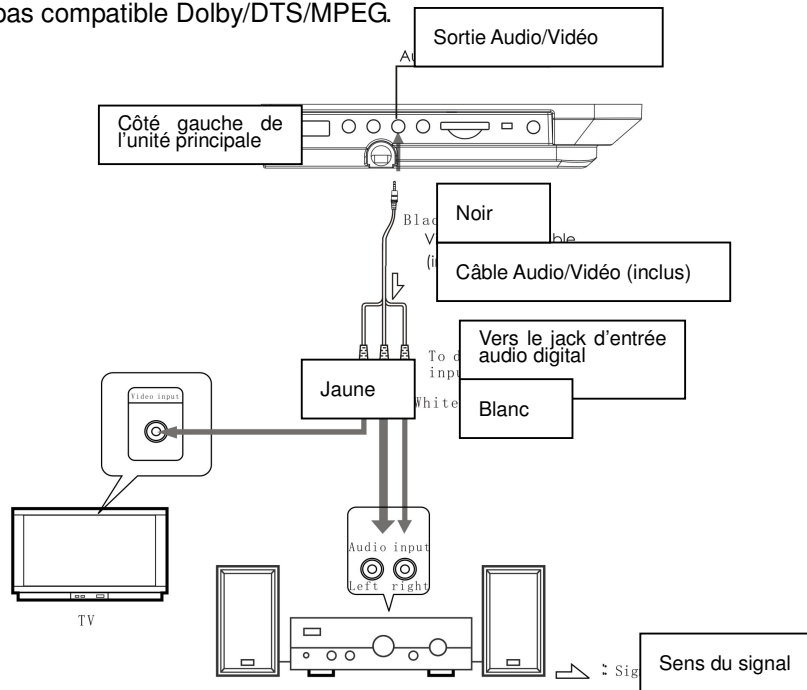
pas compatible Dolby/DTS/MPEG.

Sortie Audio/Vidéo

Au

Côté gauche de l'unité principale

Noir

Blac

V ble

(i

Câble Audio/Vidéo (inclus)

Vers le jack d'entrée audio digital

To d

inpu

Jaune

White

Blanc

Video input

Audio input

Left right

TV

: Sig

Sens du signal